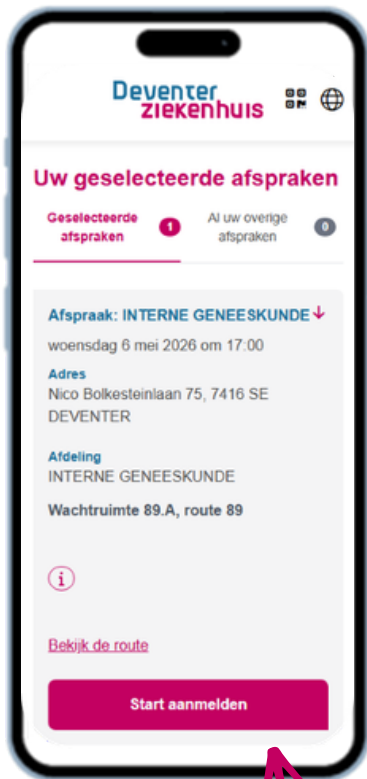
Deventer ziekenhuis

Uw geselecteerde afspraken

Geselecteerde afspraken 1

Al uw overige afspraken 0

Afspraak: INTERNE GENEESKUNDE

woensdag 6 mei 2026 om 17:00

Adres
Nico Bolkesteinlaan 75, 7416 SE DEVENTER

Afdeling
INTERNE GENEESKUNDE

Wachtruimte 89.A, route 89

i

Bekijk de route

Start aanmelden